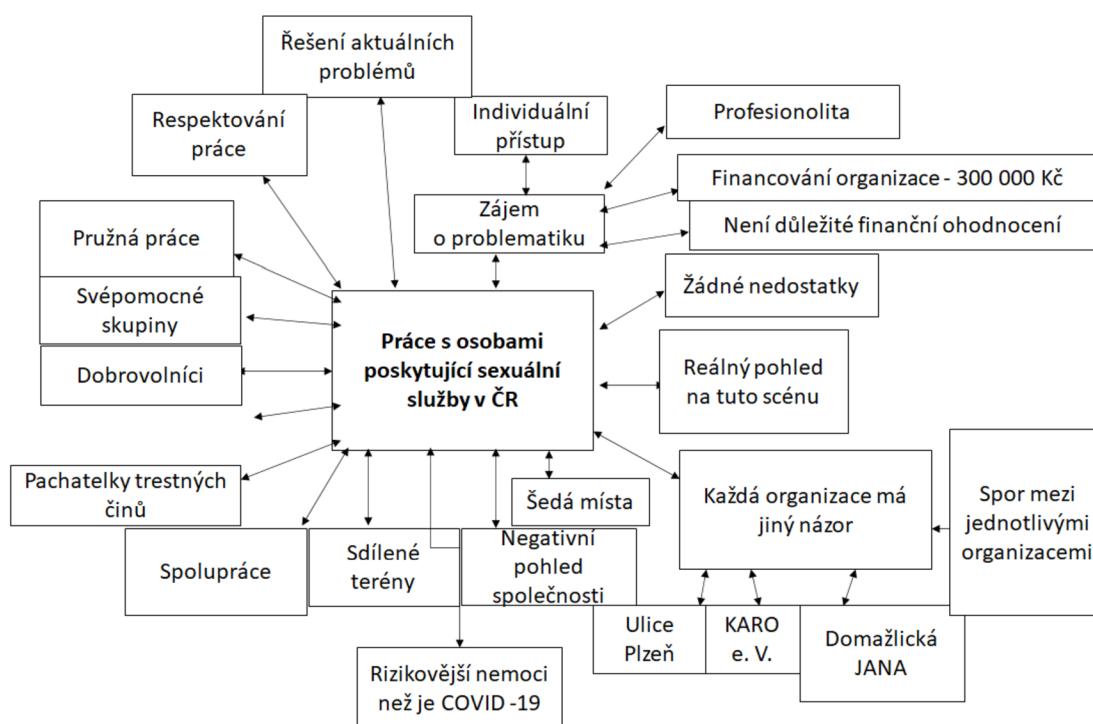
Řešení aktuálních problémů

Respektování práce

Individuální přístup

Profesionolita

Financování organizace - 300 000 Kč

Zájem o problematiku

Není důležité finanční ohodnocení

Pružná práce

Žádné nedostatky

Svépomocné skupiny

Práce s osobami poskytující sexuální služby v ČR

Dobrovolníci

Reálný pohled na tuto scénu

Pachatelky trestných činů

Šedá místa

Každá organizace má jiný názor

Spor mezi jednotlivými organizacemi

Spolupráce

Sdílené terény

Negativní pohled společnosti

Ulice Plzeň

KARO e. V.

Domažlická JANA

Rizikovější nemoci než je COVID -19